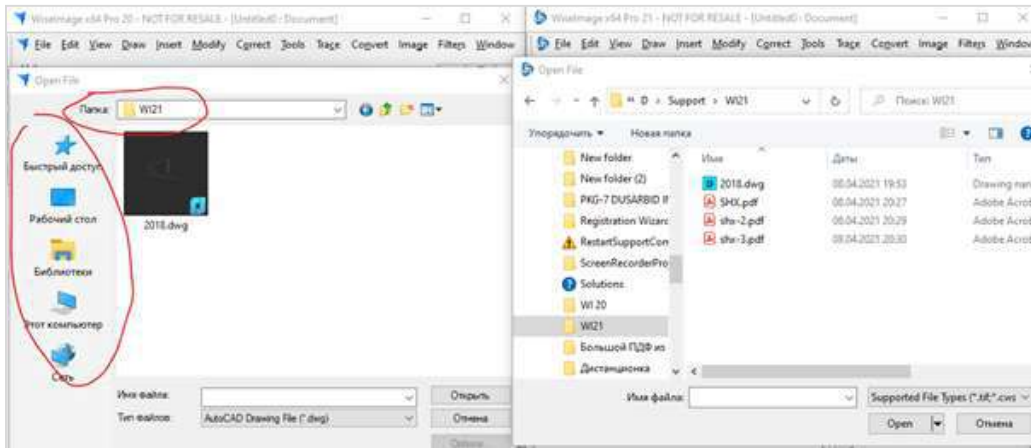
WiseImage x64 Pro 20 - NOT FOR RESALE - [Untitled0 - Document]

File Edit View Draw Insert Modify Correct Tools Trace Convert Image Filters Window

Open File

Папка: WI21

Быстрый доступ

Рабочий стол

Библиотеки

Этот компьютер

Сеть

2018.dwg

Имя файла:

Тип файлов: AutoCAD Drawing File (*.dwg)

Открыть

Отмена

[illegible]

WiseImage x64 Pro 21 - NOT FOR RESALE - [Untitled0 - Document]

File Edit View Draw Insert Modify Correct Tools Trace Convert Image Filters Window

Open File

« D › Support › WI21

Поиск: WI21

Упорядочить ▾ Новая папка

New folder
New folder (2)
PKG-7 DUSARBID I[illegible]
Registration Wizard
RestartSupportCon
ScreenRecorderPro
Solutions
WI 20
WI21
Большой ПДФ из
Дистанционка

| Имя | Дата | Тип |
|---|---|---|
| 2018.dwg | 08.04.2021 19:53 | Drawing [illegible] |
| SHX.pdf | 08.04.2021 20:27 | Adobe Acro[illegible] |
| shx-2.pdf | 08.04.2021 20:29 | Adobe Acro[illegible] |
| shx-3.pdf | 08.04.2021 20:30 | Adobe Acro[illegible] |

Имя файла:

Supported File Types (*.tif;*.cws

Open

Отмена